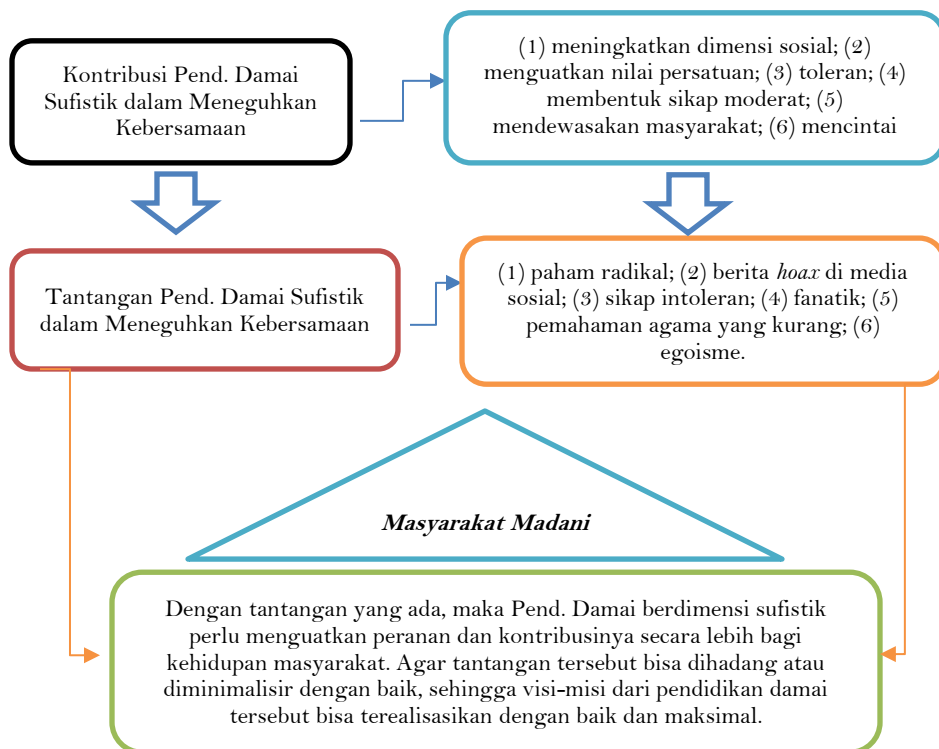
Kontribusi Pend. Damai Sufistik dalam Meneguhkan Kebersamaan

(1) meningkatkan dimensi sosial; (2) menguatkan nilai persatuan; (3) toleran; (4) membentuk sikap moderat; (5) mendewasakan masyarakat; (6) mencintai

Tantangan Pend. Damai Sufistik dalam Meneguhkan Kebersamaan

(1) paham radikal; (2) berita *hoax* di media sosial; (3) sikap intoleran; (4) fanatik; (5) pemahaman agama yang kurang; (6) egoisme.

***Masyarakat Madani***

Dengan tantangan yang ada, maka Pend. Damai berdimensi sufistik perlu menguatkan peranan dan kontribusinya secara lebih bagi kehidupan masyarakat. Agar tantangan tersebut bisa dihadang atau diminimalisir dengan baik, sehingga visi-misi dari pendidikan damai tersebut bisa terealisasikan dengan baik dan maksimal.